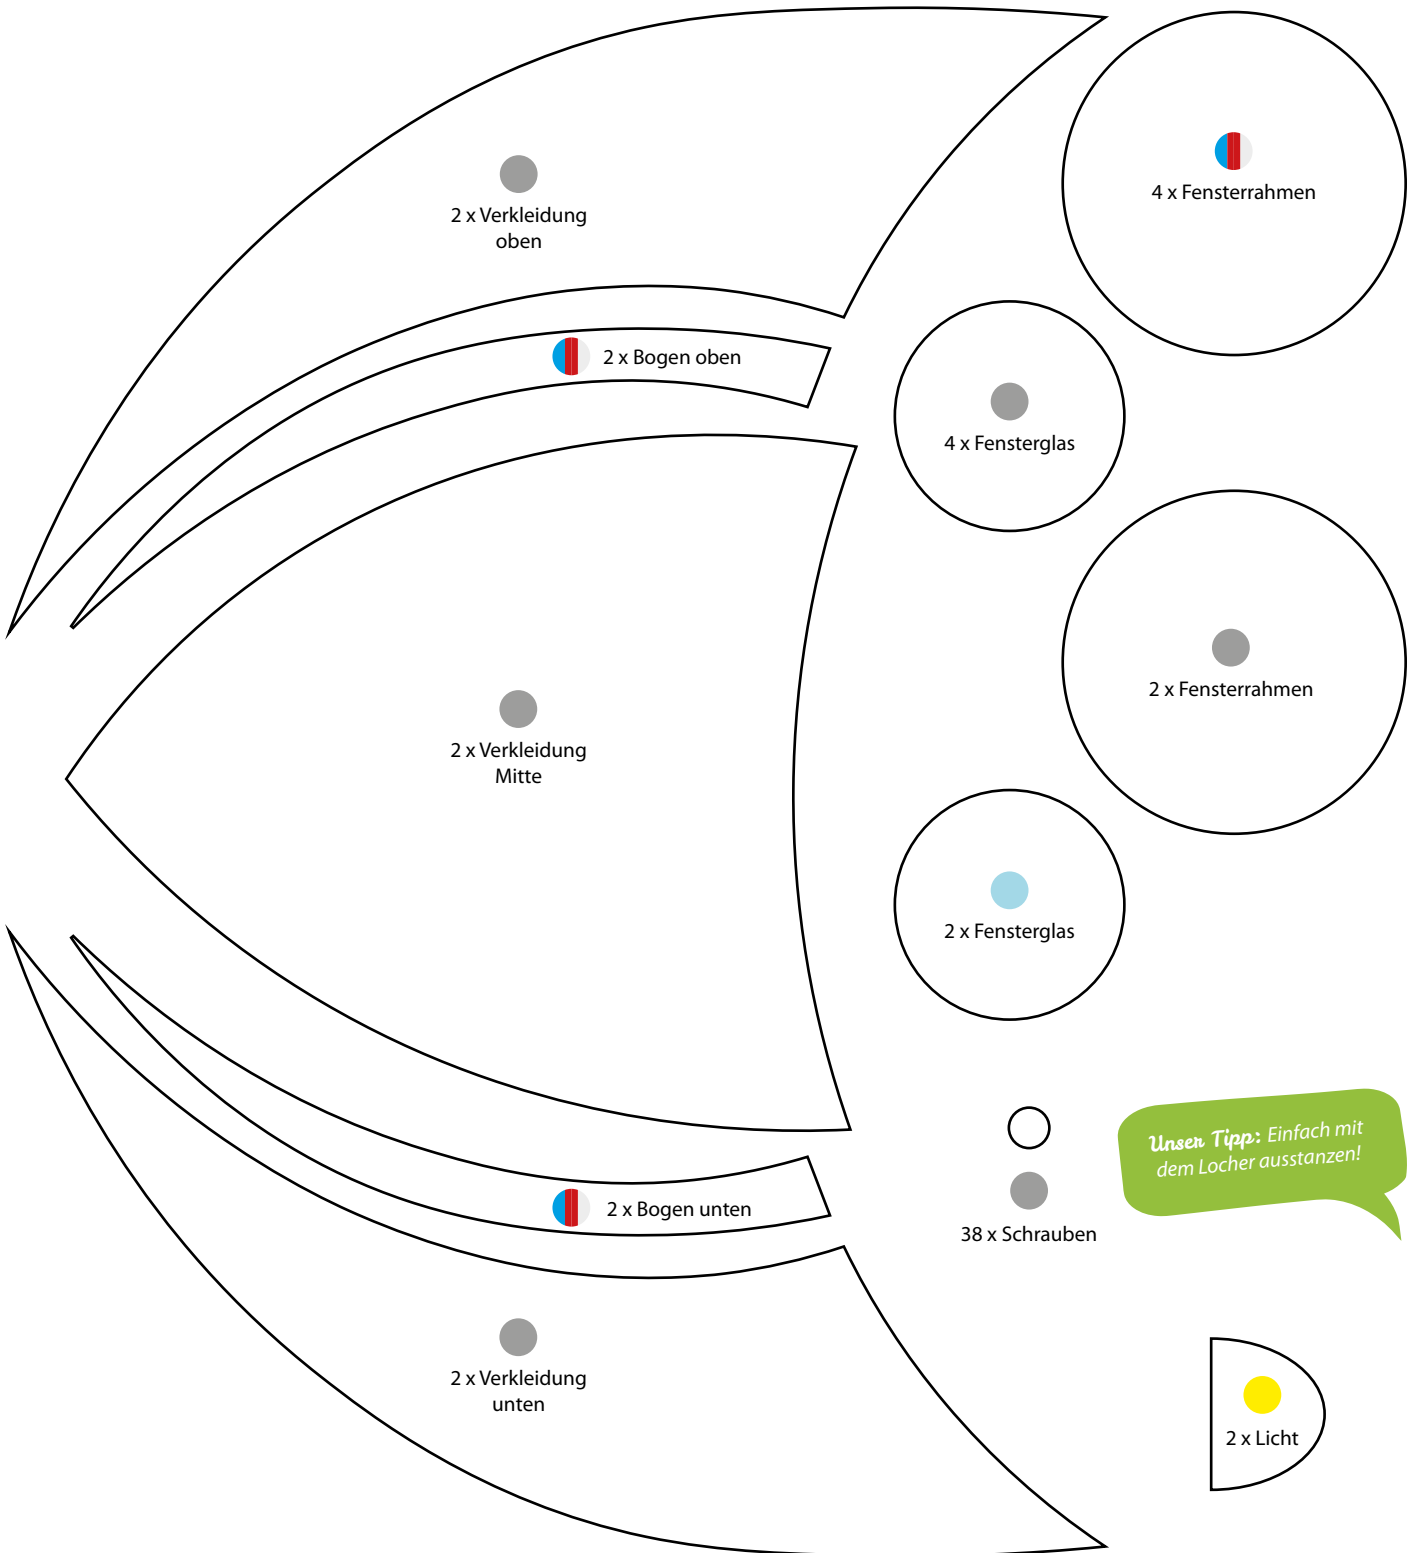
2 x Verkleidung oben

4 x Fensterrahmen

2 x Bogen oben

4 x Fensterglas

2 x Verkleidung Mitte

2 x Fensterrahmen

2 x Fensterglas

Unser Tipp: Einfach mit dem Locher ausstanzen!

2 x Bogen unten

38 x Schrauben

2 x Verkleidung unten

2 x Licht